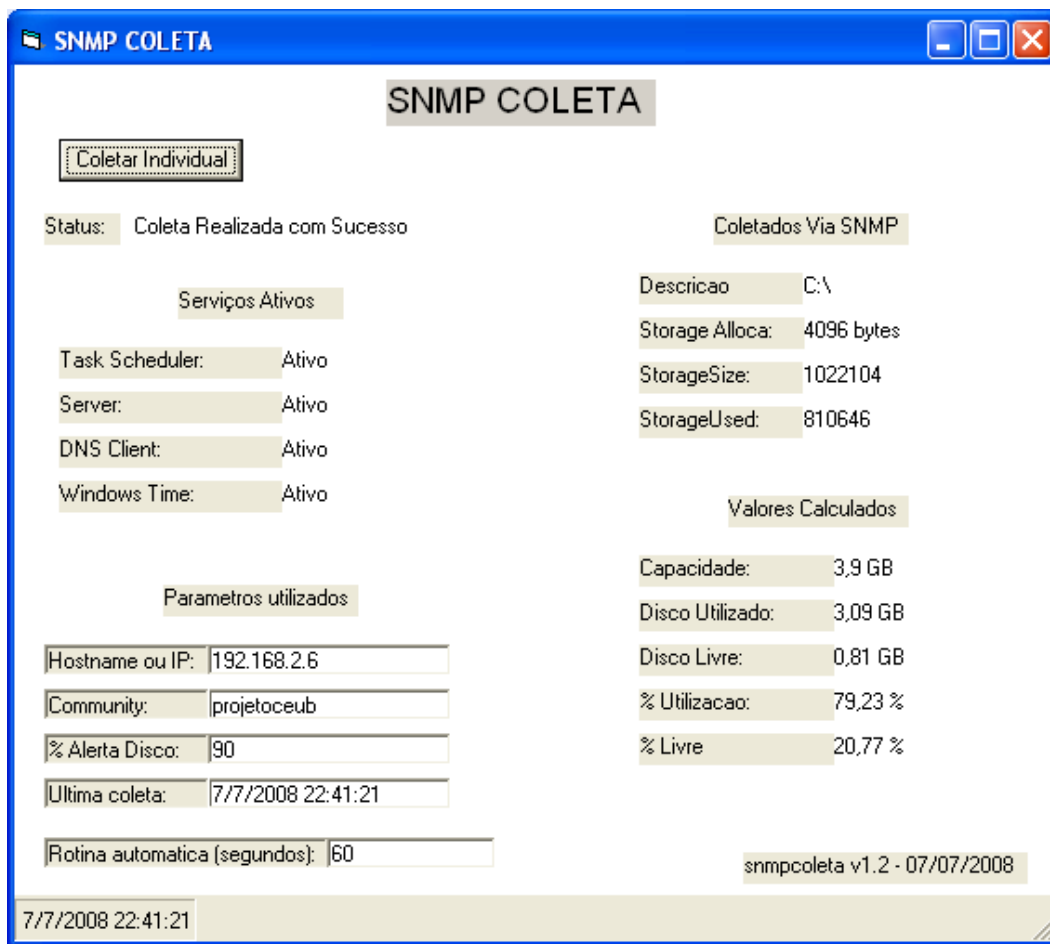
SNMP COLETA

SNMP COLETA

Coletar Individual

Status: Coleta Realizada com Sucesso

Serviços Ativos

Task Scheduler: Ativo
Server: Ativo
DNS Client: Ativo
Windows Time: Ativo

Parametros utilizados

Hostname ou IP: 192.168.2.6
Community: projetoceub
% Alerta Disco: 90
Ultima coleta: 7/7/2008 22:41:21

Rotina automatica (segundos): 60

Coletados Via SNMP

Descricao C:\
Storage Alloca: 4096 bytes
StorageSize: 1022104
StorageUsed: 810646

Valores Calculados

Capacidade: 3,9 GB
Disco Utilizado: 3,09 GB
Disco Livre: 0,81 GB
% Utilizacao: 79,23 %
% Livre 20,77 %

snmpcoleta v1.2 - 07/07/2008

7/7/2008 22:41:21